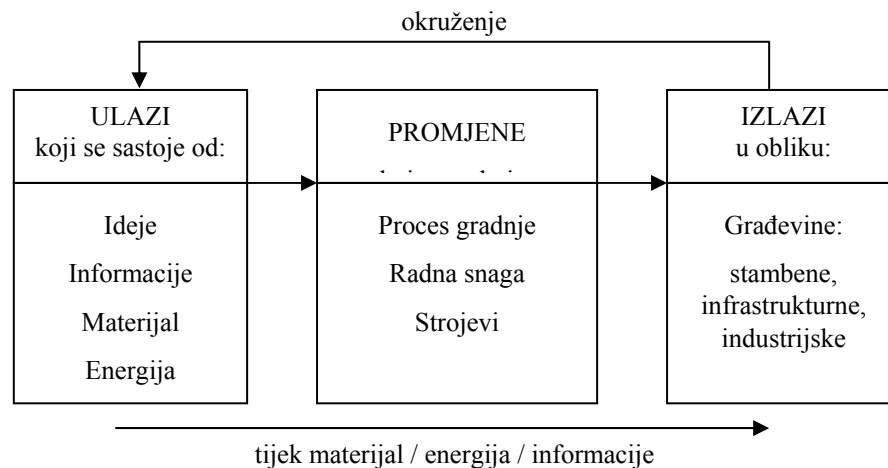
okruženje

ULAZI
koji se sastoje od:

Ideje
Informacije
Materijal
Energija

PROMJENE
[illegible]

Proces gradnje
Radna snaga
Strojevi

IZLAZI
u obliku:

Građevine:
stambene,
infrastrukturne,
industrijske

tijek materijal / energija / informacije